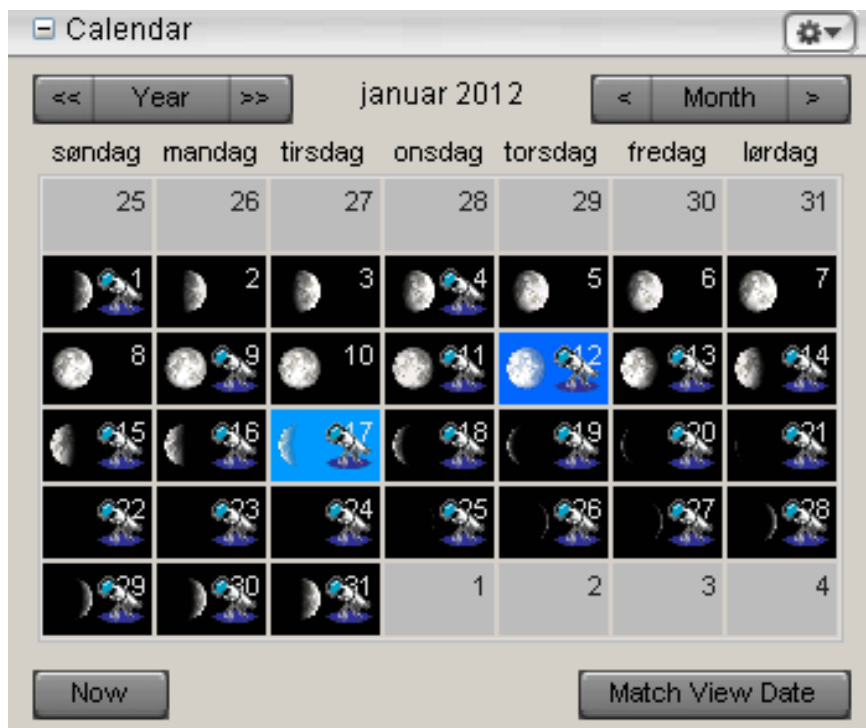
⊟ Calendar

<< Year >>

januar 2012

< Month >

| søndag | mandag | tirsdag | onsdag | torsdag | fredag | lørdag |
|---|---|---|---|---|---|---|
| 25 | 26 | 27 | 28 | 29 | 30 | 31 |
| 1 | 2 | 3 | 4 | 5 | 6 | 7 |
| 8 | 9 | 10 | 11 | 12 | 13 | 14 |
| 15 | 16 | 17 | 18 | 19 | 20 | 21 |
| 22 | 23 | 24 | 25 | 26 | 27 | 28 |
| 29 | 30 | 31 | 1 | 2 | 3 | 4 |

Now

Match View Date